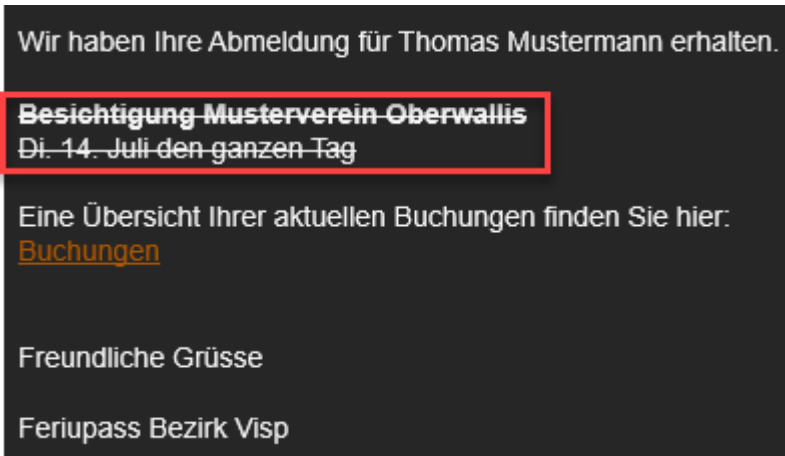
Wir haben Ihre Abmeldung für Thomas Mustermann erhalten.

~~**Besichtigung Musterverein Oberwallis**~~
~~Di. 14. Juli den ganzen Tag~~

Eine Übersicht Ihrer aktuellen Buchungen finden Sie hier:
Buchungen

Freundliche Grüsse

Feriupass Bezirk Visp